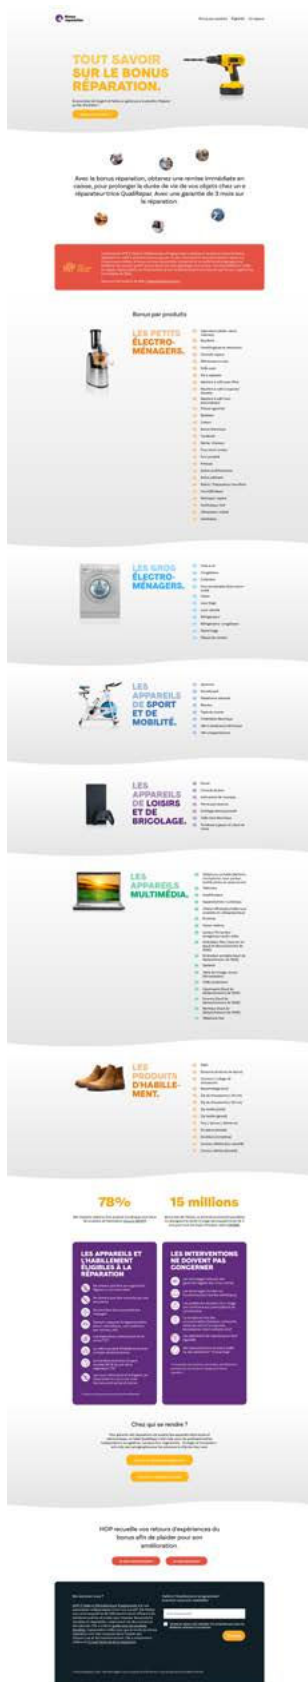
TOUT SAVOIR SUR LE BONUS RÉPARATION.

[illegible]

Avec le bonus réparation, obtenez une remise immédiate en caisse, pour prolonger la durée de vie de vos objets chez un réparateur·trice QualiRépar. Avec une garantie de 3 mois sur la réparation

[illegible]

Bonus par produits

LES PETITS ÉLECTRO-MÉNAGERS.

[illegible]

LES GROS ÉLECTRO-MÉNAGERS.

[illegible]

LES APPAREILS DE SPORT ET DE MOBILITÉ.

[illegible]

LES APPAREILS DE LOISIRS ET DE BRICOLAGE.

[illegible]

LES APPAREILS MULTIMÉDIA.

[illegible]

LES PRODUITS D'HABILLE-MENT.

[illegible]

78%

15 millions

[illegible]

LES APPAREILS ET L'HABILLEMENT ÉLIGIBLES À LA RÉPARATION

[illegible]

LES INTERVENTIONS NE DOIVENT PAS CONCERNER

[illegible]

Chez qui se rendre ?

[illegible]

HOP recueille vos retours d'expériences du bonus afin de plaider pour son amélioration

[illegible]